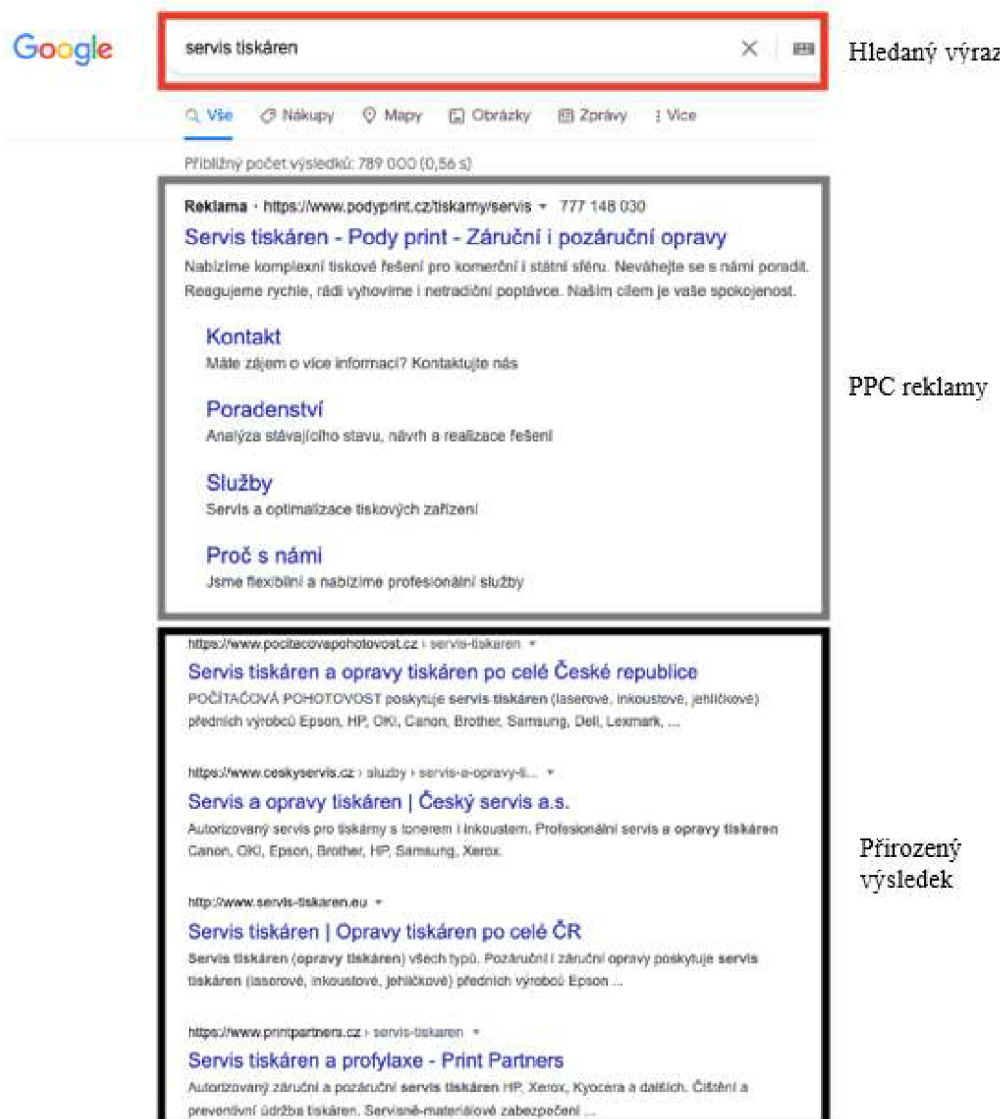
Google

servis tiskáren

Hledaný výraz

Vše Nákupy Mapy Obrázky Zprávy Více

Přibližný počet výsledků: 789 000 (0,56 s)

Reklama · https://www.podyprint.cz/tiskarny/servis 777 148 030

Servis tiskáren - Pody print - Záruční i pozáruční opravy

Nabízíme komplexní tiskové řešení pro komerční i státní sféru. Neváhejte se s námi poradit. Reagujeme rychle, rádi vyhovíme i netradiční poptávce. Naším cílem je vaše spokojenost.

Kontakt
Máte zájem o více informací? Kontaktujte nás

Poradenství
Analýza stávajícího stavu, návrh a realizace řešení

Služby
Servis a optimalizace tiskových zařízení

Proč s námi
Jsme flexibilní a nabízíme profesionální služby

PPC reklamy

https://www.pocitacovapohotovost.cz › servis-tiskaren

Servis tiskáren a opravy tiskáren po celé České republice

POČÍTAČOVÁ POHOTOVOST poskytuje servis tiskáren (laserové, inkoustové, jehličkové) předních výrobců Epson, HP, OKI, Canon, Brother, Samsung, Dell, Lexmark, ...

https://www.ceskyservis.cz › sluzby › servis-a-opravy-ti...

Servis a opravy tiskáren | Český servis a.s.

Autorizovaný servis pro tiskárny s tonerem i inkoustem. Profesionální servis a opravy tiskáren Canon, OKI, Epson, Brother, HP, Samsung, Xerox.

http://www.servis-tiskaren.eu

Servis tiskáren | Opravy tiskáren po celé ČR

Servis tiskáren (opravy tiskáren) všech typů. Pozáruční i záruční opravy poskytuje servis tiskáren (laserové, inkoustové, jehličkové) předních výrobců Epson ...

https://www.printpartners.cz › servis-tiskaren

Servis tiskáren a profylaxe - Print Partners

Autorizovaný záruční a pozáruční servis tiskáren HP, Xerox, Kyocera a dalších. Čištění a preventivní údržba tiskáren. Servisně-materiálové zabezpečení ...

Přirozený výsledek